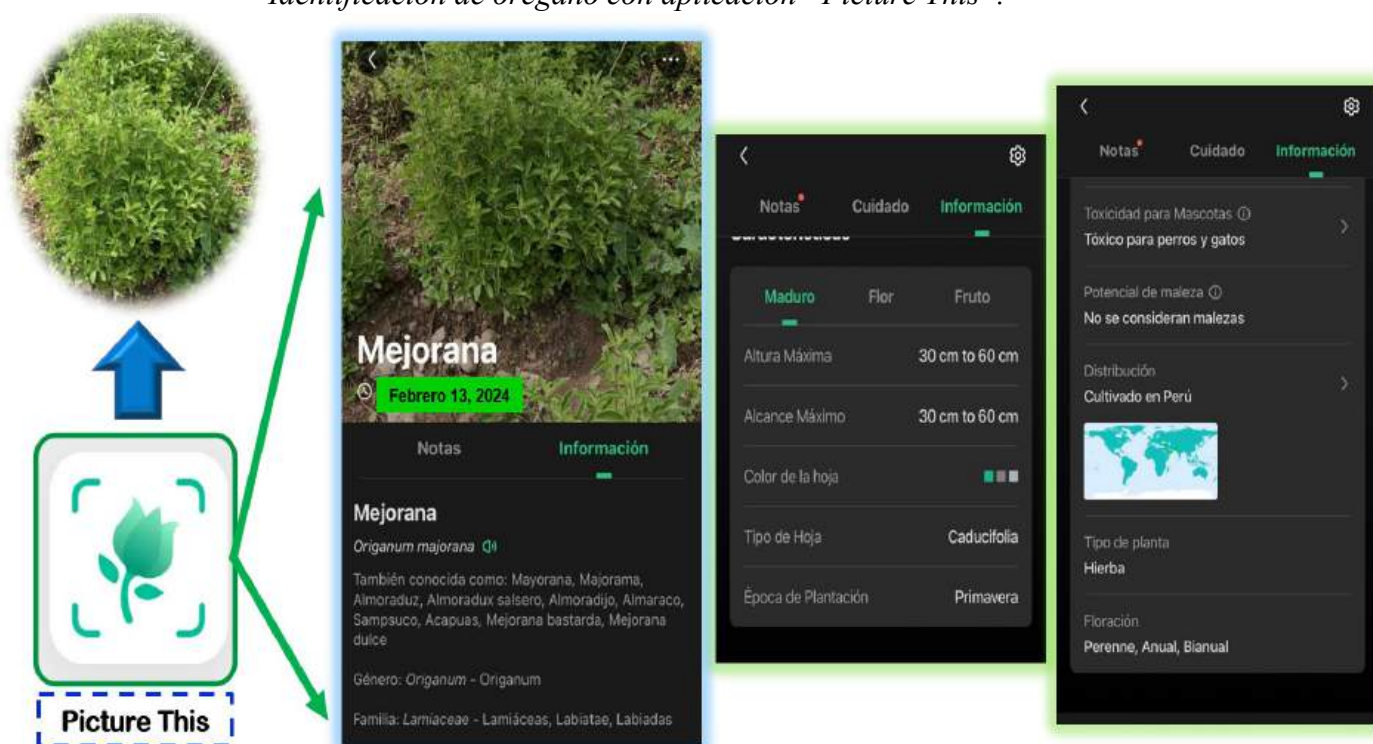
Identificación de orégano con aplicación "Picture This".

Picture This

Mejorana
Febrero 13, 2024

Notas
Información

Mejorana
Origanum majorana

También conocida como: Mayorana, Majorama, Almoraduz, Almoradux salsero, Almoradijo, Almaraco, Sampsuco, Acapuas, Mejorana bastarda, Mejorana dulce

Género: Origanum - Origanum

Familia: Lamiaceae - Lamiáceas, Labiatae, Labiadas

Notas
Cuidado
Información

Maduro
Flor
Fruto

| | |
|---|---|
| Altura Máxima | 30 cm to 60 cm |
| Alcance Máximo | 30 cm to 60 cm |
| Color de la hoja | |
| Tipo de Hoja | Caducifolia |
| Época de Plantación | Primavera |

Notas
Cuidado
Información

Toxicidad para Mascotas
Tóxico para perros y gatos

Potencial de maleza
No se consideran malezas

Distribución
Cultivado en Perú

Tipo de planta
Hierba

Floración
Perenne, Anual, Bianual